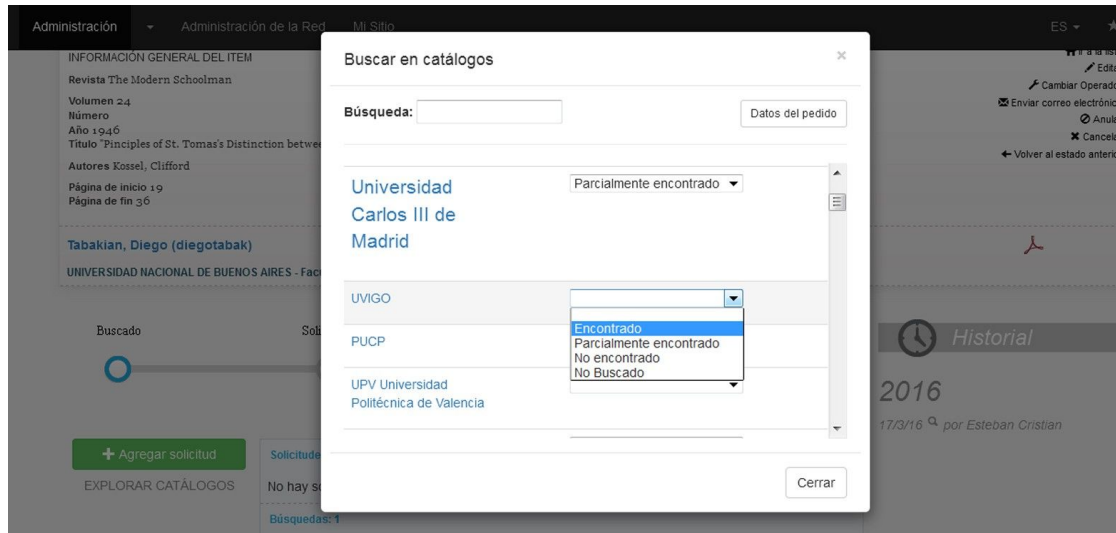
Administración Administración de la Red Mi Sitio ES

INFORMACIÓN GENERAL DEL ITEM
Revista The Modern Schoolman
Volumen 24
Número
Año 1946
Título "Pinciples of St. Tomas's Distinction betwe
Autores Kossel, Clifford
Página de inicio 19
Página de fin 36

Tabakian, Diego (diegotabak)
UNIVERSIDAD NACIONAL DE BUENOS AIRES - Fac

Buscado Soli

+ Agregar solicitud
EXPLORAR CATÁLOGOS

Solicitude
No hay s
Búsquedas: 1

Ir a la lis
Edita
Cambiar Operado
Enviar correo electrónic
Anul
Cancel
← Volver al estado anterio

Historial
2016
17/3/16 por Esteban Cristian

Buscar en catálogos ×

Búsqueda: Datos del pedido

Universidad Carlos III de Madrid | Parcialmente encontrado

UVIGO
Encontrado
Parcialmente encontrado
No encontrado
No Buscado

PUCP

UPV Universidad Politécnica de Valencia

Cerrar